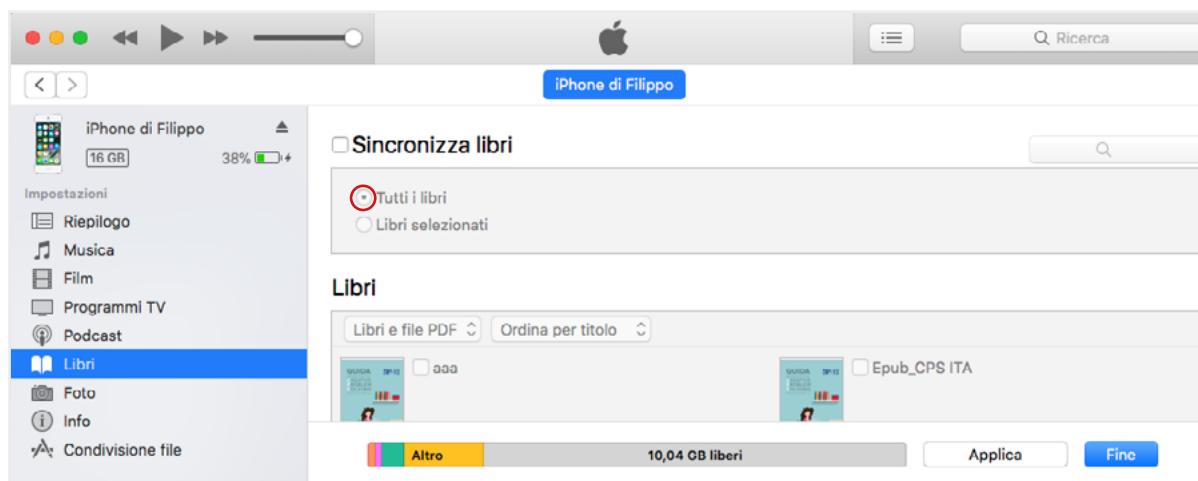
Ricerca

iPhone di Filippo

iPhone di Filippo
16 GB 38%

Impostazioni
Riepilogo
Musica
Film
Programmi TV
Podcast
Libri
Foto
Info
Condivisione file

Sincronizza libri

Tutti i libri
Libri selezionati

Libri

Libri e file PDF
Ordina per titolo

aaa
Epub_CPS ITA

Altro
10,04 GB liberi
Applica
Fine